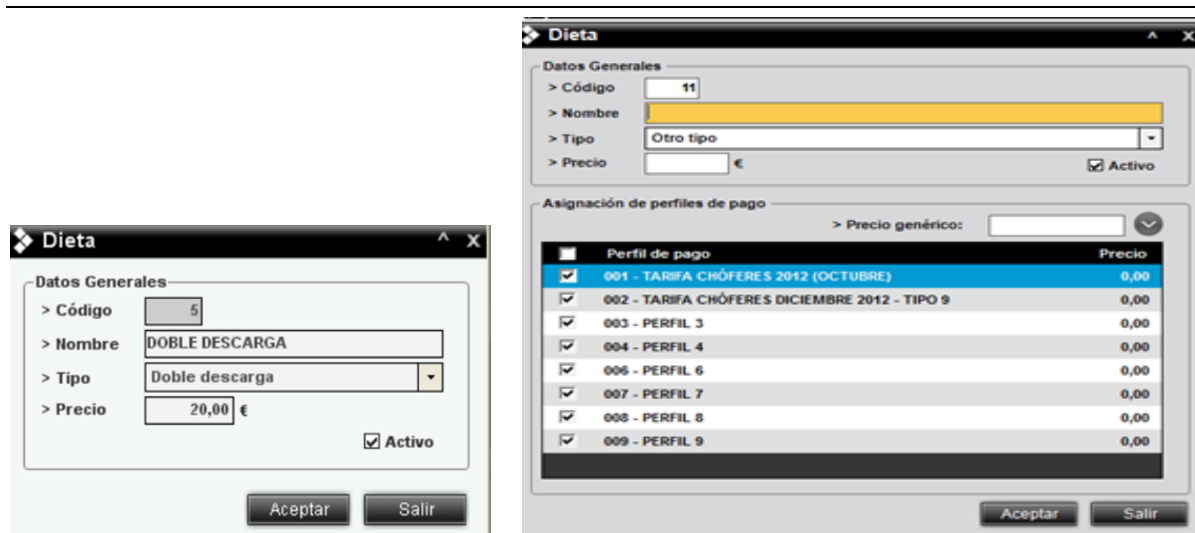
Dieta ^ X

Datos Generales
> Código 5
> Nombre DOBLE DESCARGA
> Tipo Doble descarga
> Precio 20,00 €
Activo

Aceptar Salir

Dieta ^ X

Datos Generales
> Código 11
> Nombre
> Tipo Otro tipo
> Precio €
Activo

Asignación de perfiles de pago
> Precio genérico:

| | Perfil de pago | Precio |
|---|---|---|
| ☑ | 001 - TARIFA CHÓFERES 2012 (OCTUBRE) | 0,00 |
| ☑ | 002 - TARIFA CHÓFERES DICIEMBRE 2012 - TIPO 9 | 0,00 |
| ☑ | 003 - PERFIL 3 | 0,00 |
| ☑ | 004 - PERFIL 4 | 0,00 |
| ☑ | 006 - PERFIL 6 | 0,00 |
| ☑ | 007 - PERFIL 7 | 0,00 |
| ☑ | 008 - PERFIL 8 | 0,00 |
| ☑ | 009 - PERFIL 9 | 0,00 |

Aceptar Salir